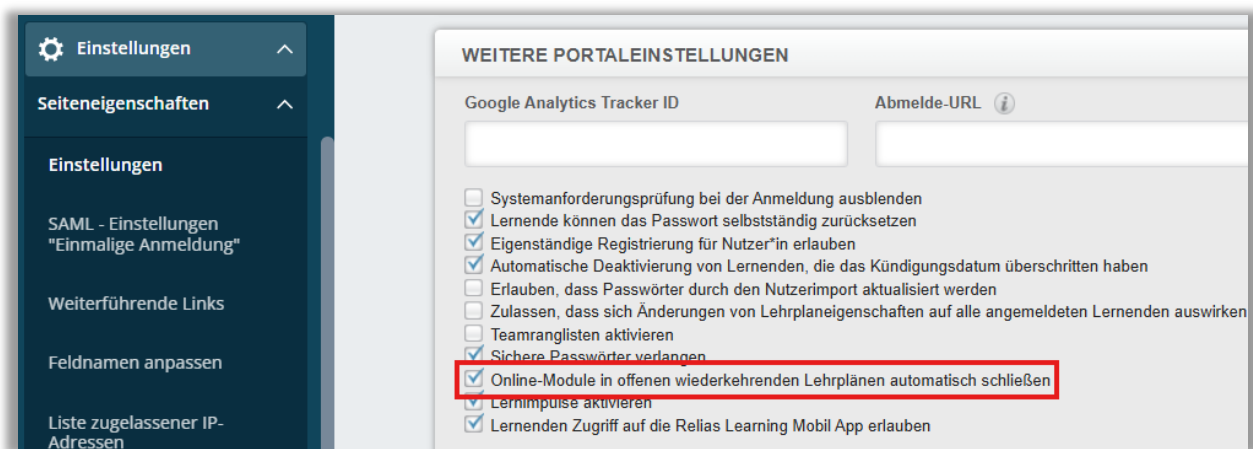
Einstellungen

Seiteneigenschaften

Einstellungen

SAML - Einstellungen "Einmalige Anmeldung"

Weiterführende Links

Feldnamen anpassen

Liste zugelassener IP-Adressen

WEITERE PORTALEINSTELLUNGEN

Google Analytics Tracker ID

Abmelde-URL

Systemanforderungsprüfung bei der Anmeldung ausblenden
Lernende können das Passwort selbstständig zurücksetzen
Eigenständige Registrierung für Nutzer*in erlauben
Automatische Deaktivierung von Lernenden, die das Kündigungsdatum überschritten haben
Erlauben, dass Passwörter durch den Nutzerimport aktualisiert werden
Zulassen, dass sich Änderungen von Lehrplaneigenschaften auf alle angemeldeten Lernenden auswirken
Teamranglisten aktivieren
Sichere Passwörter verlangen
Online-Module in offenen wiederkehrenden Lehrplänen automatisch schließen
Lernimpulse aktivieren
Lernenden Zugriff auf die Relias Learning Mobil App erlauben